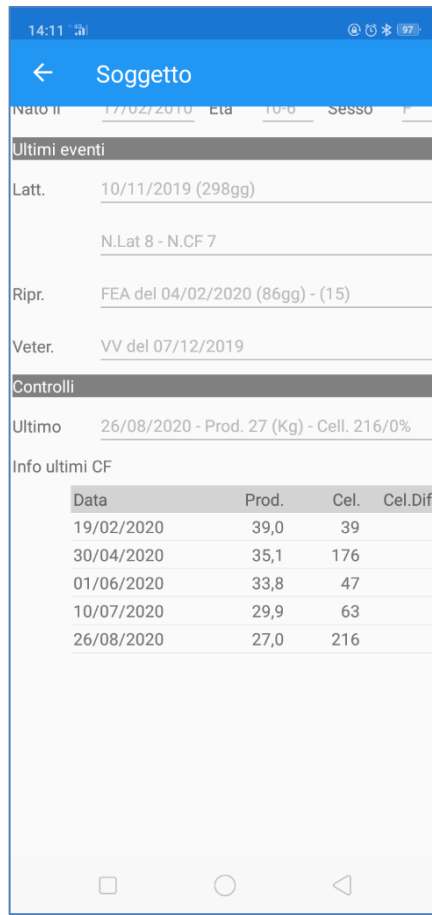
14:11 97

← Soggetto

Nato il 17/02/2010 Età 10-6 Sesso F

Ultimi eventi

Latt. 10/11/2019 (298gg)

N.Lat 8 - N.CF 7

Ripr. FEA del 04/02/2020 (86gg) - (15)

Veter. VV del 07/12/2019

Controlli

Ultimo 26/08/2020 - Prod. 27 (Kg) - Cell. 216/0%

Info ultimi CF

| Data | Prod. | Cel. | Cel.Dif |
|---|---|---|---|
| 19/02/2020 | 39,0 | 39 | |
| 30/04/2020 | 35,1 | 176 | |
| 01/06/2020 | 33,8 | 47 | |
| 10/07/2020 | 29,9 | 63 | |
| 26/08/2020 | 27,0 | 216 | |